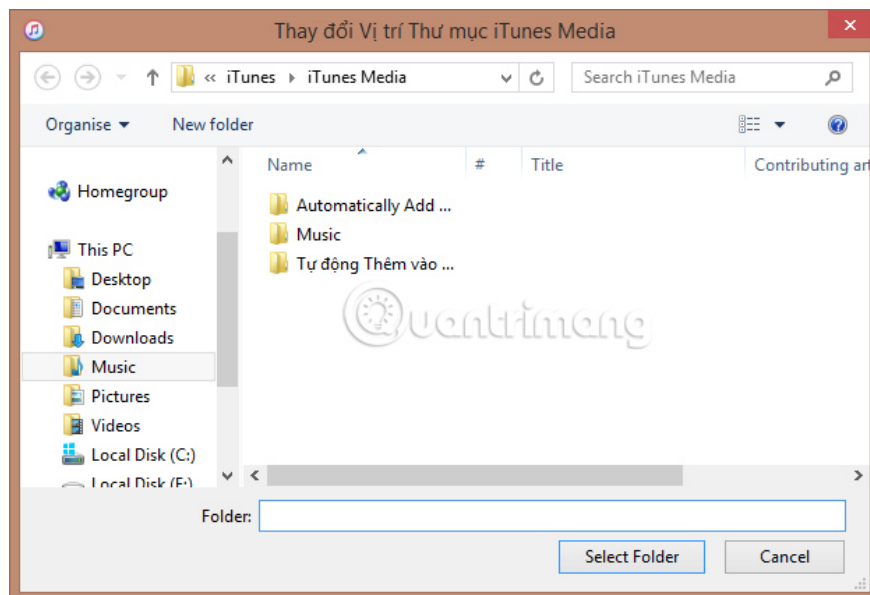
Thay đổi Vị trí Thư mục iTunes Media

« iTunes › iTunes Media

Search iTunes Media

Organise ▾ New folder

Homegroup

This PC

Desktop

Documents

Downloads

Music

Pictures

Videos

Local Disk (C:)

Local Disk (F:)

| Name | # | Title | Contributing ar |
|---|---|---|---|
| Automatically Add ... | | | |
| Music | | | |
| Tự động Thêm vào ... | | | |

Quantrimang

Folder:

Select Folder

Cancel